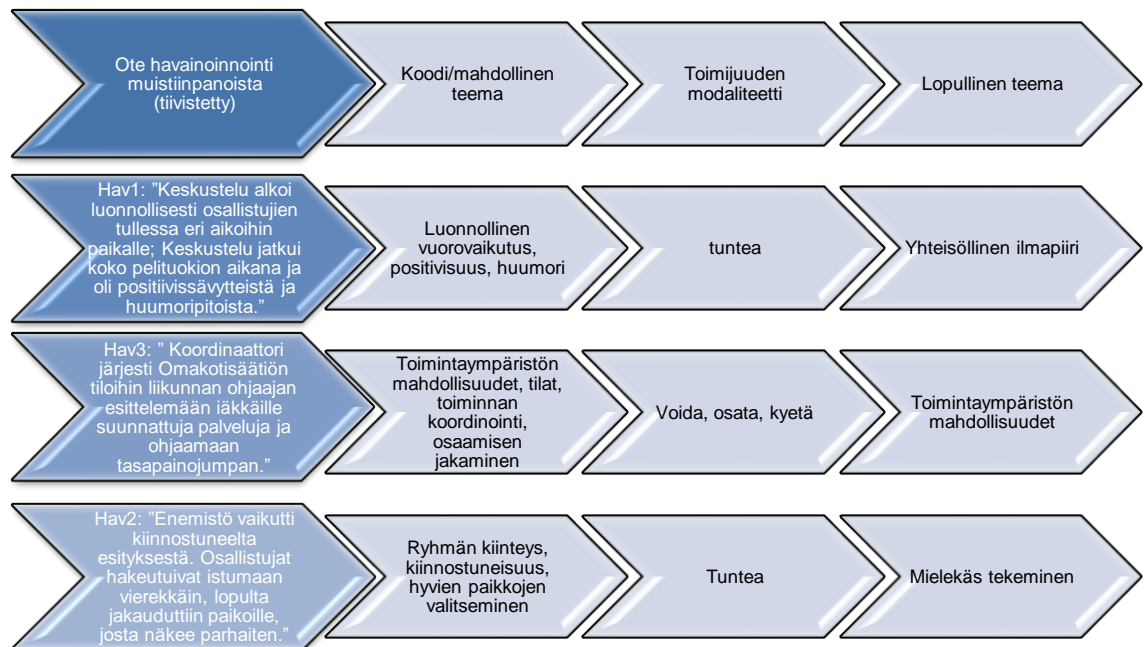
Ote havainoinnointi muistiinpanoista (tiivistetty)

Koodi/mahdollinen teema

Toimijuuden modaliteetti

Lopullinen teema

Hav1: "Keskustelu alkoi luonnollisesti osallistujien tullessa eri aikoihin paikalle; Keskustelu jatkui koko pelituokion aikana ja oli positiivissävytteistä ja huumoripitoista."

Luonnollinen vuorovaikutus, positivisuus, huumori

tuntea

Yhteisöllinen ilmapiiri

Hav3: " Koordinaattori järjesti Omakotisäätiön tiloihin liikunnan ohjaajan esittelemään iäkkäille suunnattuja palveluja ja ohjaamaan tasapainojumpan."

Toimintaympäristön mahdollisuudet, tilat, toiminnan koordinointi, osaamisen jakaminen

Voida, osata, kyetä

Toimintaympäristön mahdollisuudet

Hav2: "Enemistö vaikutti kiinnostuneelta esityksestä. Osallistujat hakeutuivat istumaan vierekkäin, lopulta jakauduttiin paikoille, josta näkee parhaiten."

Ryhmän kiinteys, kiinnostuneisuus, hyvien paikkojen valitseminen

Tuntea

Mielekäs tekeminen